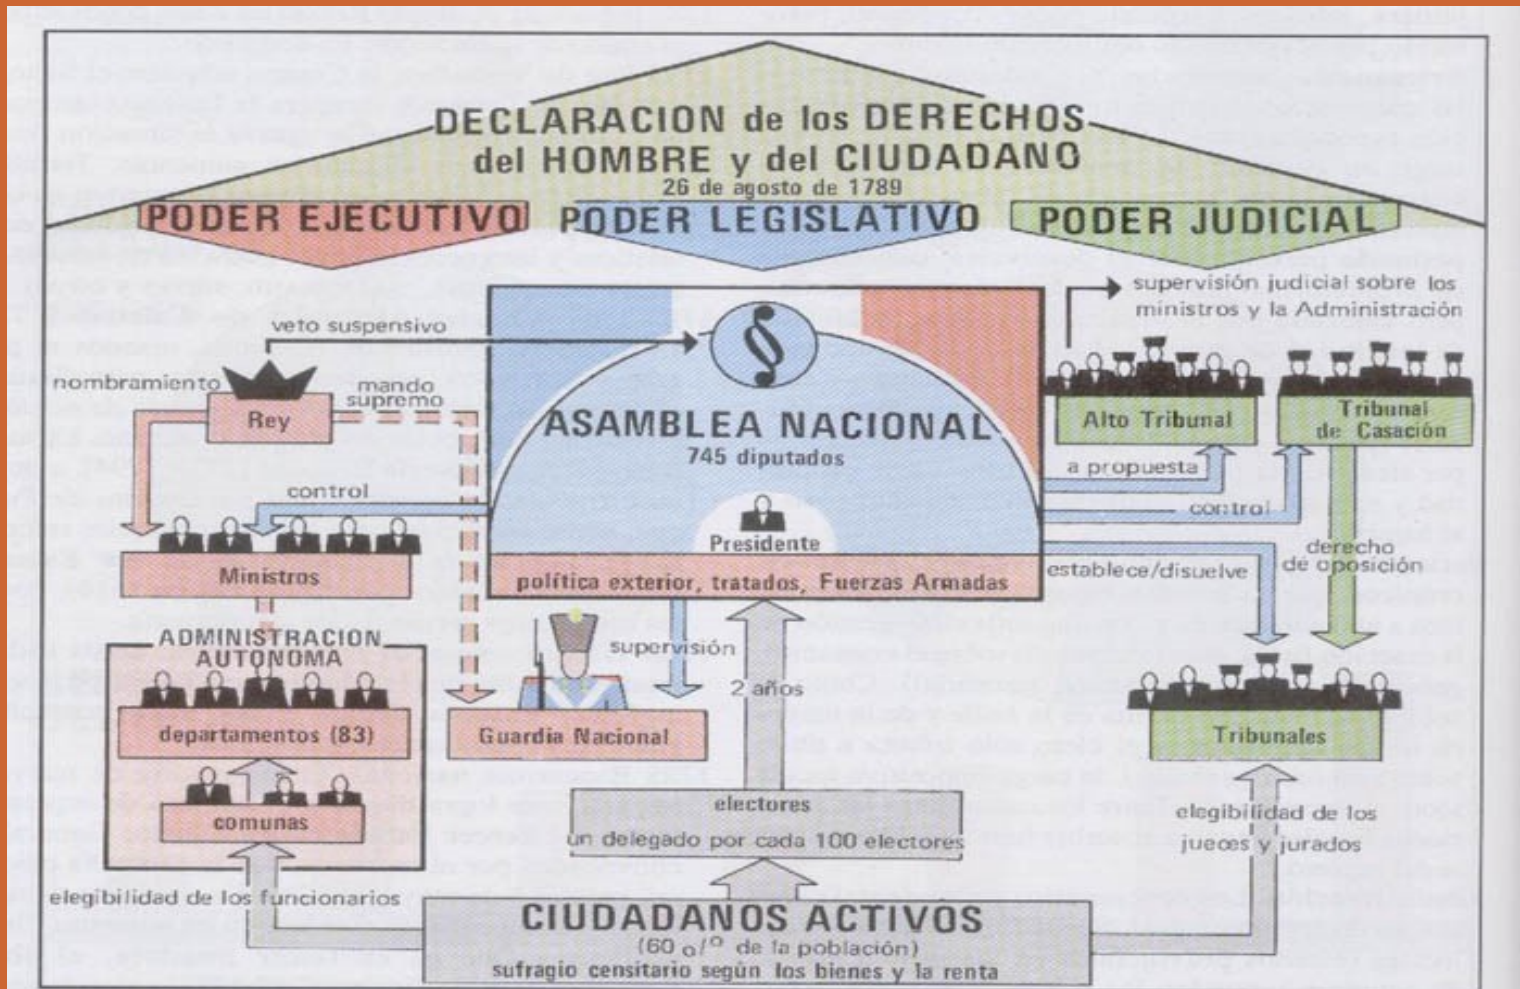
DECLARACION de los DERECHOS del HOMBRE y del CIUDADANO
26 de agosto de 1789

PODER EJECUTIVO

PODER LEGISLATIVO

PODER JUDICIAL

supervisión judicial sobre los ministros y la Administración

veto suspensivo

nombramiento

mando supremo

Rey

§

ASAMBLEA NACIONAL
745 diputados

Alto Tribunal

Tribunal de Casación

a propuesta

control

control

Presidente

Ministros

política exterior, tratados, Fuerzas Armadas

establece/disuelve

derecho de oposición

ADMINISTRACION AUTONOMA

supervisión

2 años

departamentos (83)

Guardia Nacional

Tribunales

comunas

electores
un delegado por cada 100 electores

elegibilidad de los jueces y jurados

elegibilidad de los funcionarios

CIUDADANOS ACTIVOS
(60 o/o de la población)
sufragio censitario según los bienes y la renta